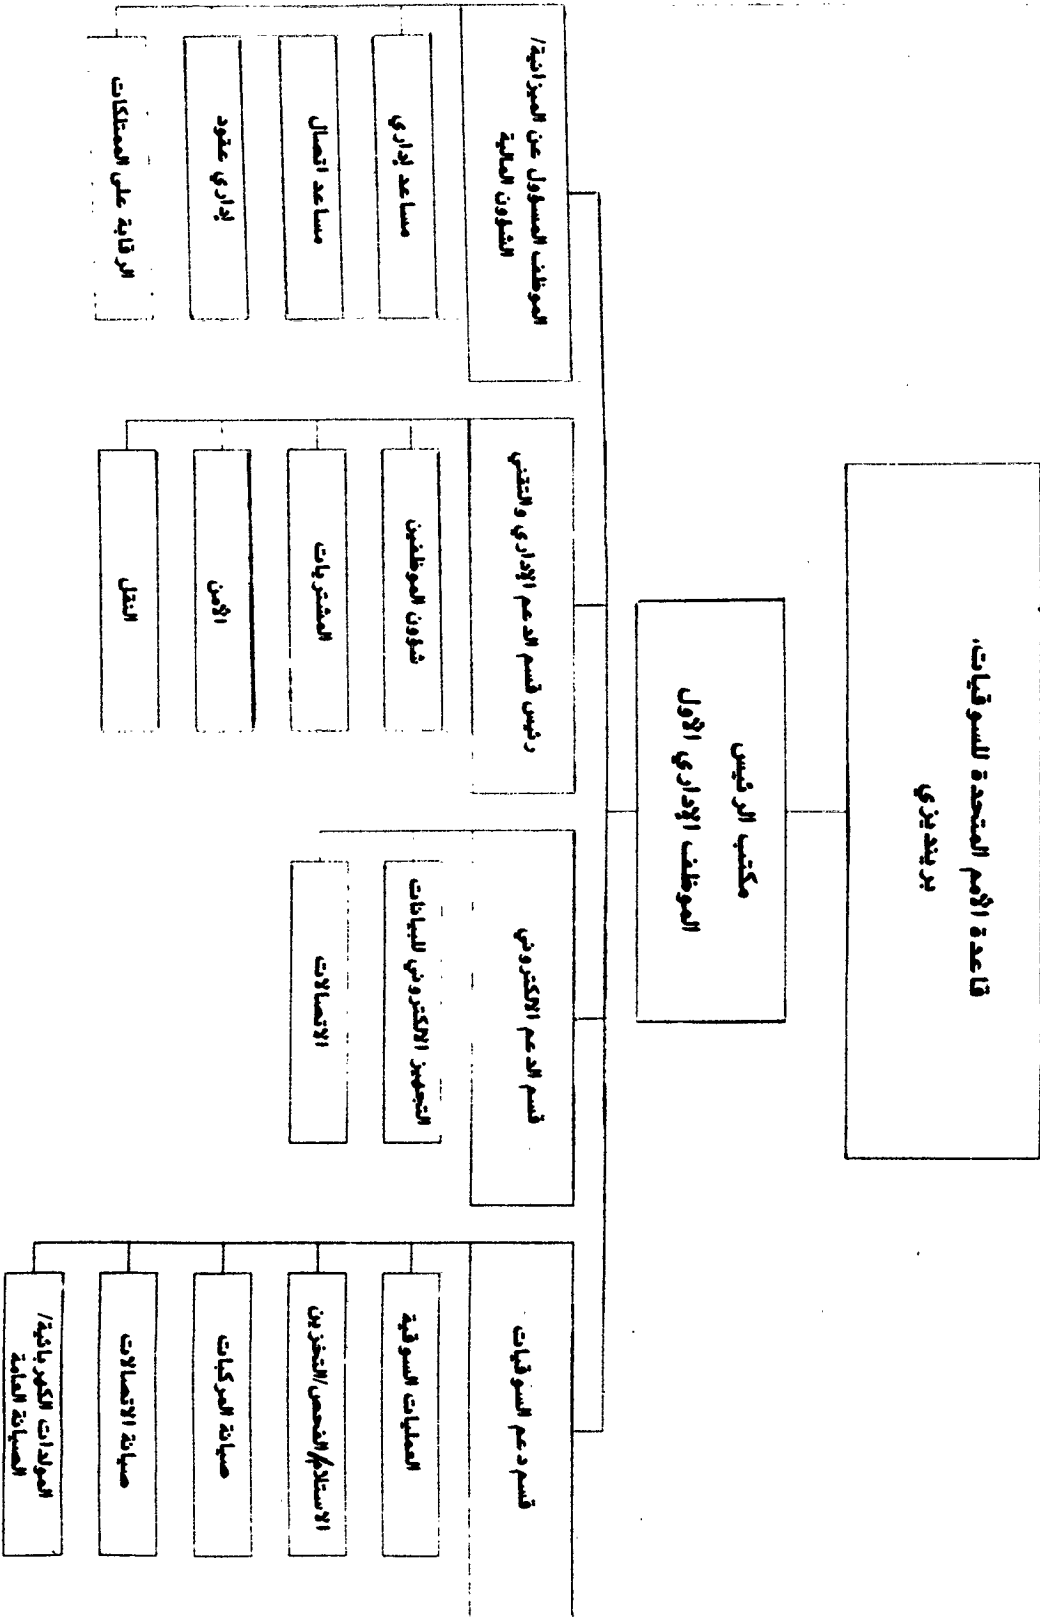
قاعدة الأمم المتحدة للسوقيات، برينديزي

مكتب الرئيس
الموظف الإداري الأول

الموظف المسؤول عن الميزانية/ الشؤون المالية
مساعد إداري
مساعد اتصال
إداري عقود
الرقابة على الممتلكات

رئيس قسم الدعم الإداري والتقني
شؤون الموظفين
المشتريات
الأمن
النقل

قسم الدعم الإلكتروني
التجهيز الإلكتروني للبيانات
الاتصالات

قسم دعم السوقيات
العمليات السوقية
الاستلام/الفحص/التخزين
صيانة المركبات
صيانة الاتصالات
المولدات الكهربائية/ الصيانة العامة